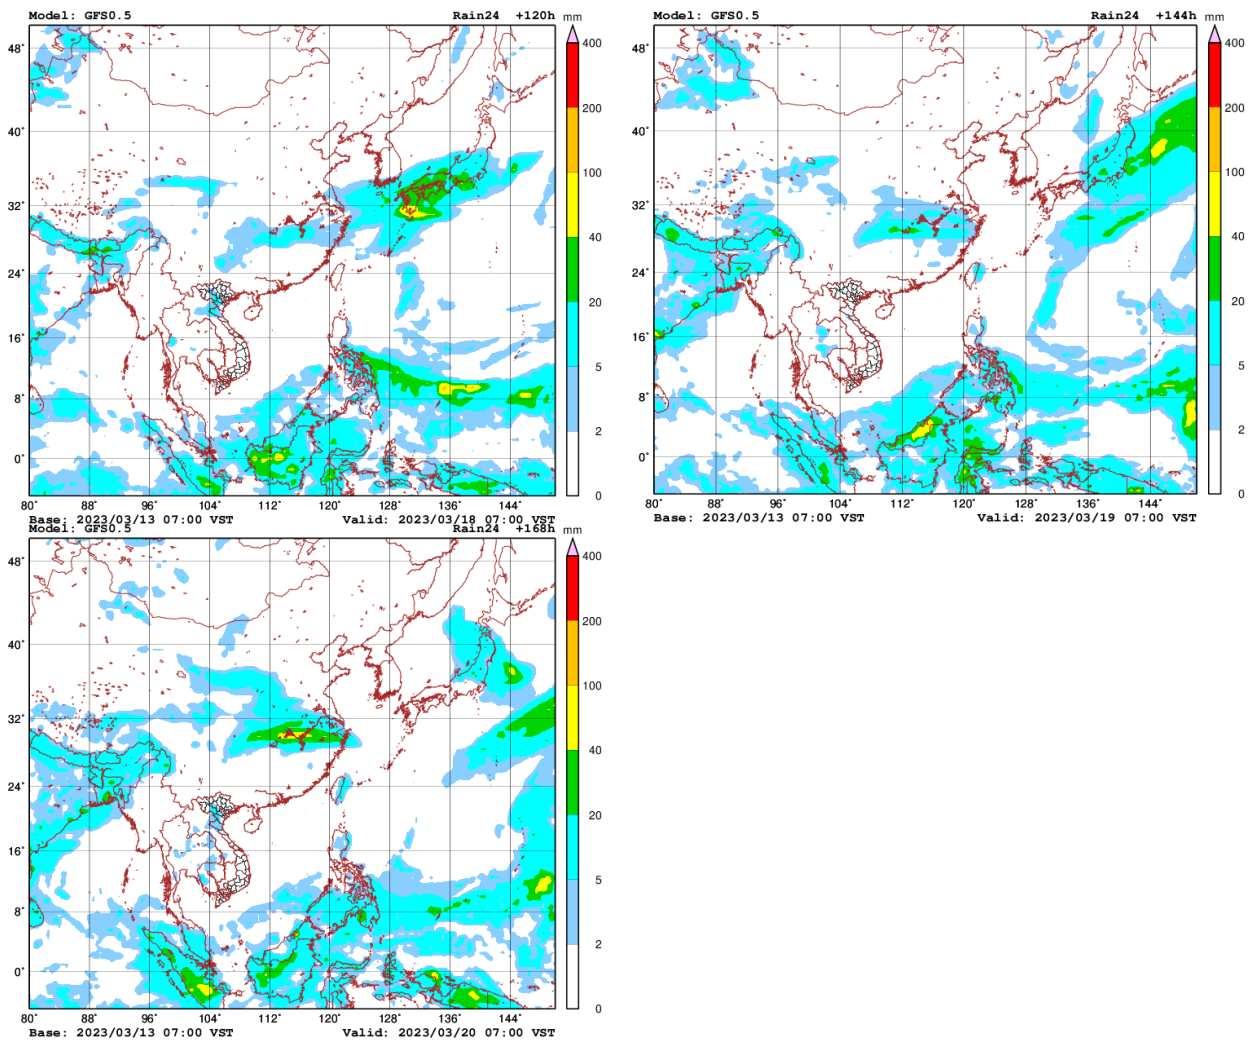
Model: GFS0.5
Rain24 +120h
mm
400
200
100
40
20
5
2
0
48°
40°
32°
24°
16°
8°
0°
80° 88° 96° 104° 112° 120° 128° 136° 144°
Base: 2023/03/13 07:00 VST
Valid: 2023/03/18 07:00 VST

Model: GFS0.5
Rain24 +144h
mm
400
200
100
40
20
5
2
0
48°
40°
32°
24°
16°
8°
0°
80° 88° 96° 104° 112° 120° 128° 136° 144°
Base: 2023/03/13 07:00 VST
Valid: 2023/03/19 07:00 VST

Model: GFS0.5
Rain24 +168h
mm
400
200
100
40
20
5
2
0
48°
40°
32°
24°
16°
8°
0°
80° 88° 96° 104° 112° 120° 128° 136° 144°
Base: 2023/03/13 07:00 VST
Valid: 2023/03/20 07:00 VST